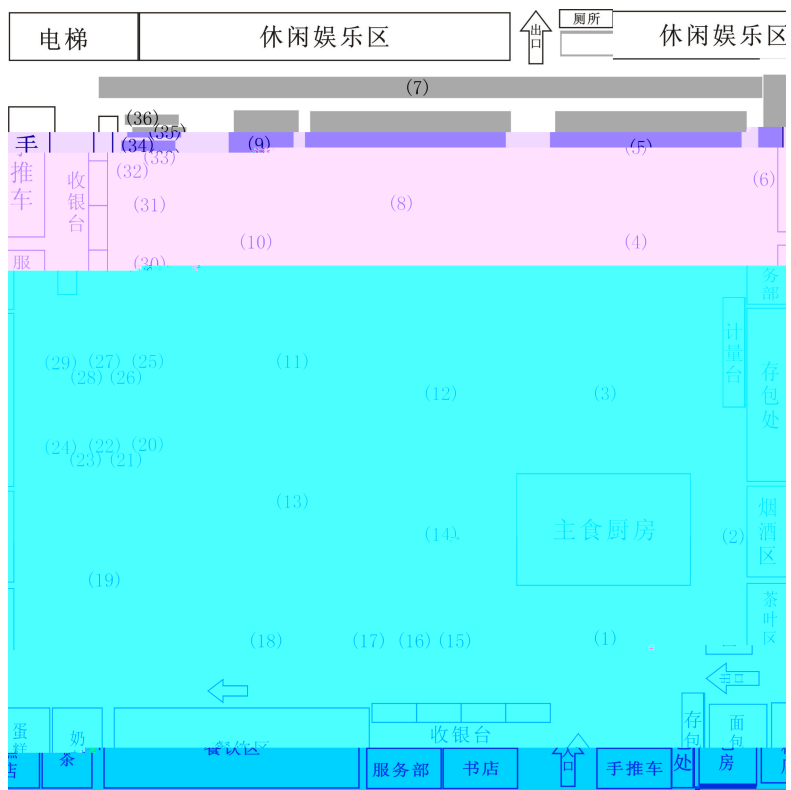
电梯
休闲娱乐区
出口
厕所
休闲娱乐区
(7)
(36)
(35)
手
(34)
(33)
(9)
(5)
推车
收银台
(32)
(6)
(31)
(8)
(10)
(4)
服
(30)
务部
计量台
(29) (27) (25)
(28) (26)
(11)
存包处
(12)
(3)
(24) (22) (20)
(23) (21)
(13)
烟酒区
(14)
主食厨房
(2)
(19)
茶叶区
(18)
(17) (16) (15)
(1)
蛋糕
奶茶
餐饮区
收银台
存包处
面包房
服务部
书店
口
手推车